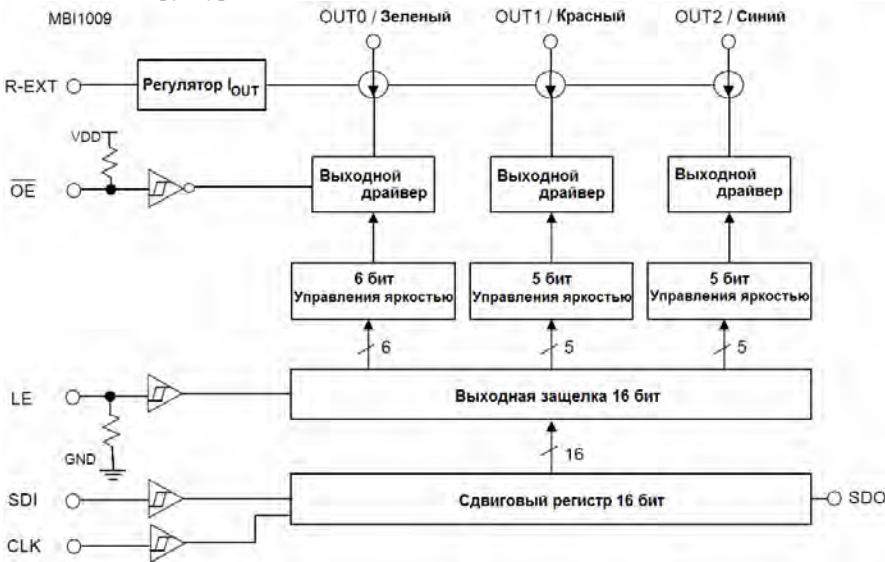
MBI1009

OUT0 / Зеленый

OUT1 / Красный

OUT2 / Синий

R-EXT

Регулятор $I_{OUT}$

VDD

$\overline{OE}$

Выходной драйвер

Выходной драйвер

Выходной драйвер

6 бит Управления яркостью

5 бит Управления яркостью

5 бит Управления яркостью

6

5

5

LE

Выходная защелка 16 бит

GND

16

SDI

Сдвиговый регистр 16 бит

SDO

CLK